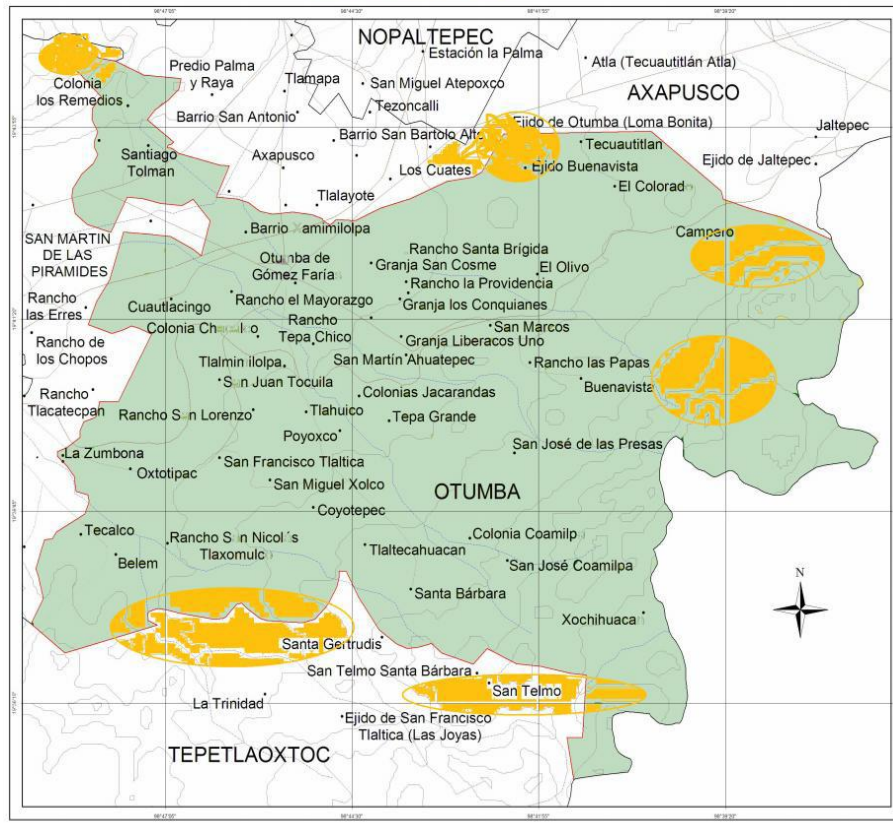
NOPALTEPEC
Estación la Palma
Atla (Tecuautitlán Atla)
Colonia los Remedios
Predio Palma y Raya
Tlamapa
San Miguel Atepoxco
AXAPUSCO
Tezoncalli
Barrio San Antonio
Barrio San Bartolo Alto
Ejido de Otumba (Loma Bonita)
Jaltepec
Santiago Tolman
Axapusco
Tecuautitlan
Los Cuates
Ejido Buenavista
Ejido de Jaltepec
El Colorado
Tlalayote
SAN MARTIN DE LAS PIRAMIDES
Barrio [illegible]amimilolpa
Rancho Santa Brígida
Campero
Otumba de Gómez Faría
Granja San Cosme
El Olivo
Rancho la Providencia
Rancho las Erres
Cuautlacingo
Rancho el Mayorazgo
Granja los Conquianes
Rancho de los Chopos
Colonia Ch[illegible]o
Rancho Tepa Chico
San Marcos
Granja Liberacos Uno
Tlalmimilolpa
San Martín Ahuatepec
Rancho las Papas
S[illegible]n Juan Tocuila
Buenavista
Rancho Tlacatecpan
Colonias Jacarandas
Rancho S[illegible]n Lorenzo
Tlahuico
Tepa Grande
Poyoxco
San José de las Presas
La Zumbona
Oxtotipac
San Francisco Tlaltica
OTUMBA
San Miguel Xolco
Coyotepec
Tecalco
Rancho S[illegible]n Nicol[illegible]s Tlaxomulco
Colonia Coamilp
Belem
Tlaltecahuacan
San José Coamilpa
Santa Bárbara
N
Xochihuaca
Santa Gertrudis
San Telmo Santa Bárbara
San Telmo
La Trinidad
Ejido de San Francisco Tlaltica (Las Joyas)
TEPETLAOXTOC